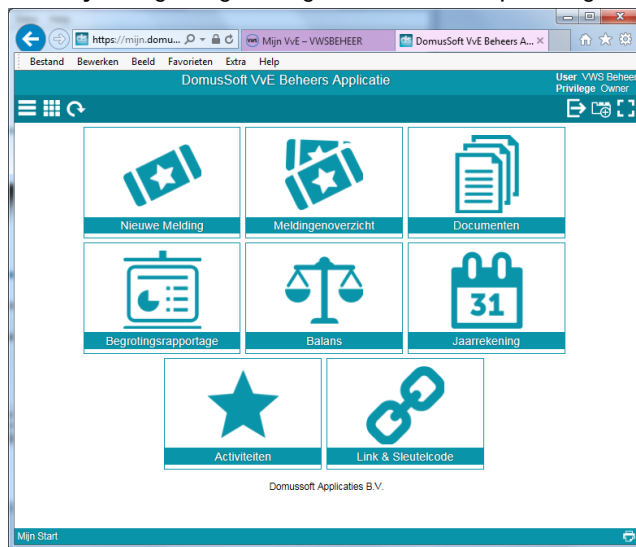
https://mijn.domu...

Mijn VvE – VWSBEHEER

DomusSoft VvE Beheers A... ×

Bestand Bewerken Beeld Favorieten Extra Help

DomusSoft VvE Beheers Applicatie

User VWS Beheer
Privilege Owner

Nieuwe Melding

Meldingenoverzicht

Documenten

Begrotingsrapportage

Balans

31

Jaarrekening

Activiteiten

Link & Sleutelcode

Domussoft Applicaties B.V.

Mijn Start